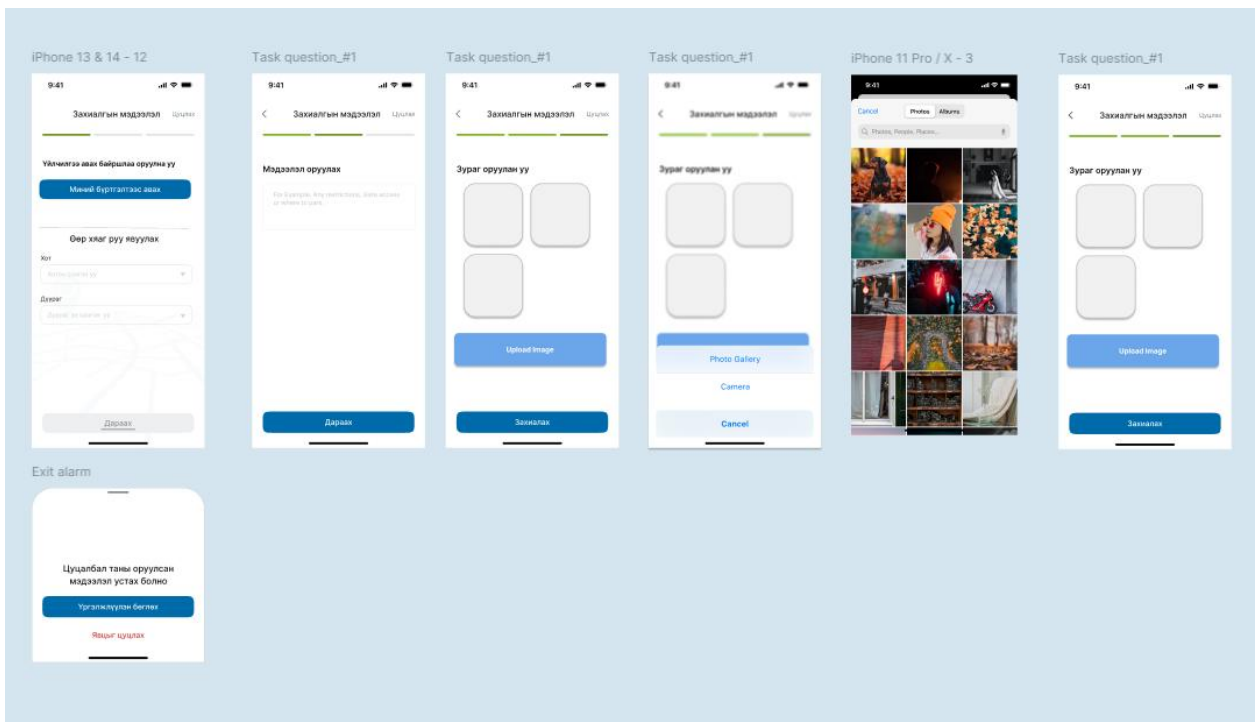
iPhone 13 & 14 - 12

9:41

Захиалгын мэдээлэл Цуцлах

Үйлчилгээ авах байршлаа оруулна уу

Миний бүртгэлтэй хаягаас авах

Өөр хаяг руу явуулах

Хот

Аймаг/хот сонгоно уу

Дүүрэг

Дүүрэг сонгоно уу

Дараах

Task question_#1

9:41

Захиалгын мэдээлэл Цуцлах

Мэдээлэл оруулах

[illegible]

Дараах

Task question_#1

9:41

Захиалгын мэдээлэл Цуцлах

Зураг оруулан уу

Upload image

Захиалах

Task question_#1

9:41

Захиалгын мэдээлэл Цуцлах

Зураг оруулан уу

Photo Gallery

Camera

Cancel

iPhone 11 Pro / X - 3

9:41

Cancel Photos Albums

Photos, People, Places...

Task question_#1

9:41

Захиалгын мэдээлэл Цуцлах

Зураг оруулан уу

Upload image

Захиалах

Exit alarm

Цуцалбал таны оруулсан мэдээлэл устах болно

Үргэлжлүүлэн бөглөх

Явцыг цуцлах